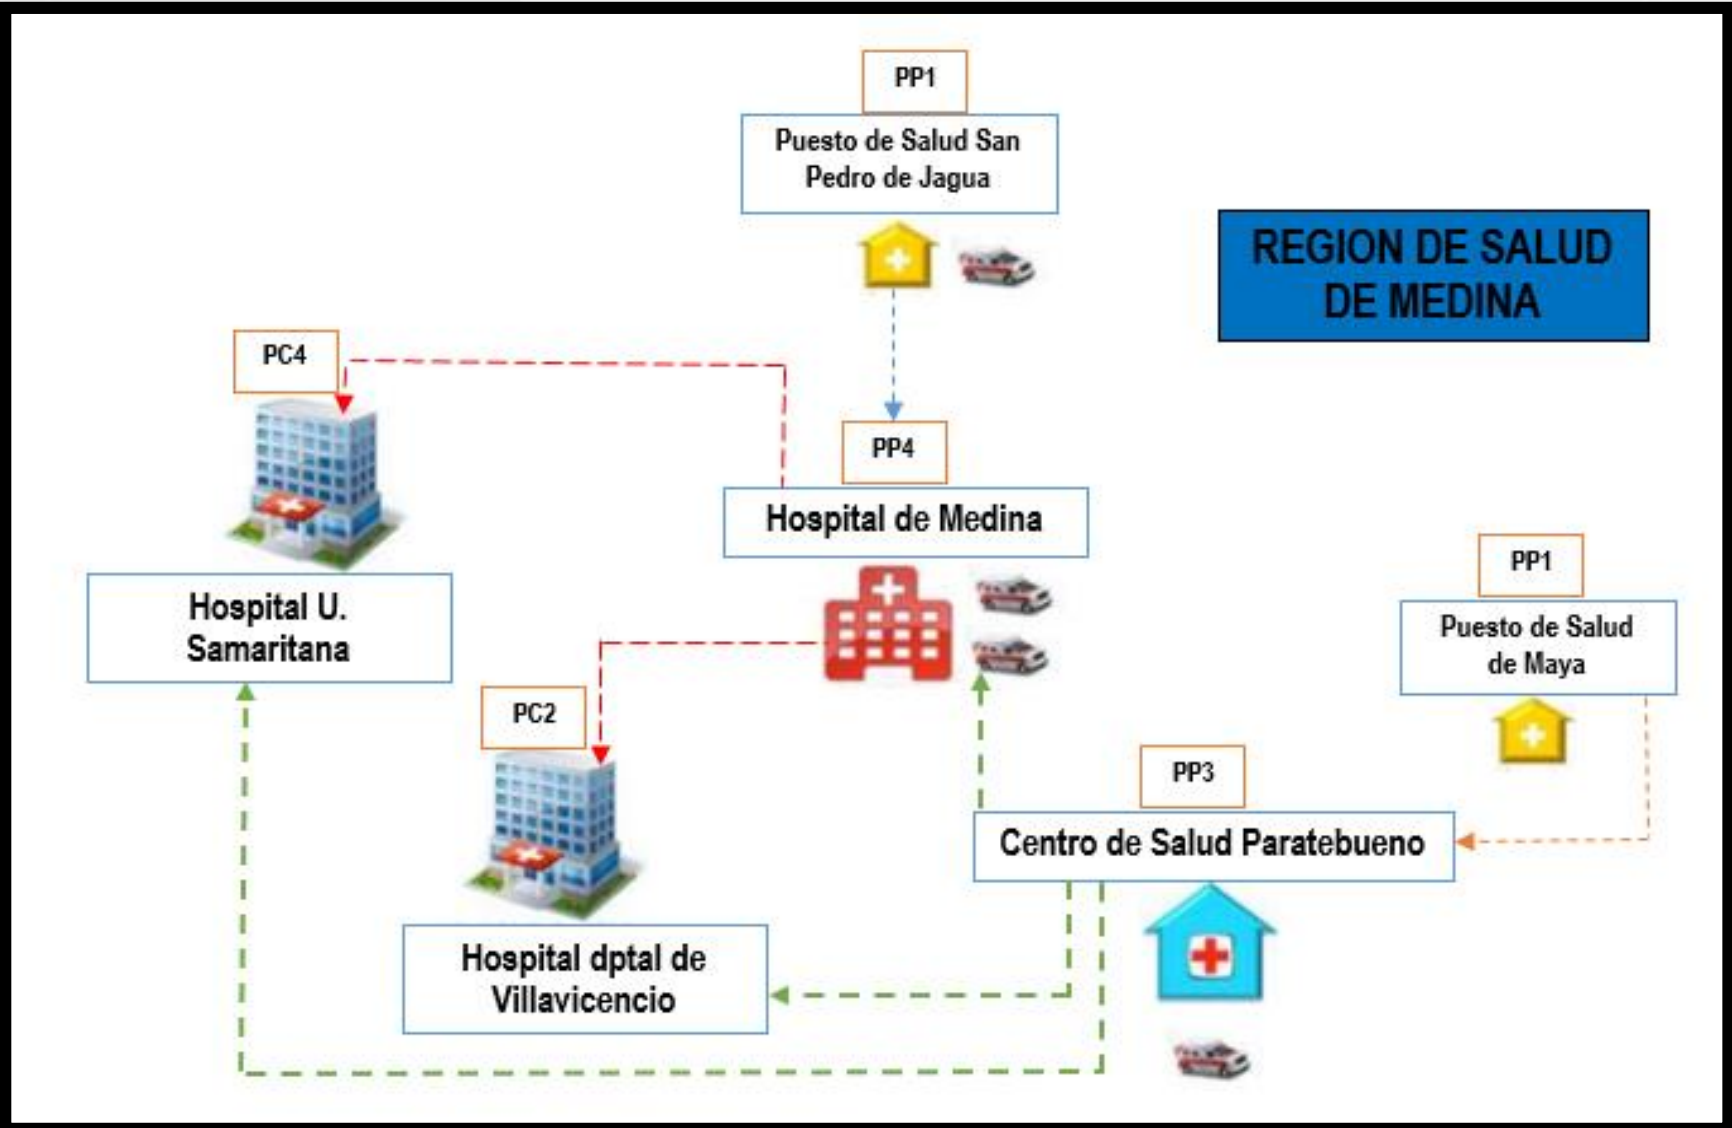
PP1

Puesto de Salud San Pedro de Jagua

REGION DE SALUD DE MEDINA

PC4

PP4

Hospital de Medina

Hospital U. Samaritana

PP1

Puesto de Salud de Maya

PC2

PP3

Centro de Salud Paratebueno

Hospital dptal de Villavicencio